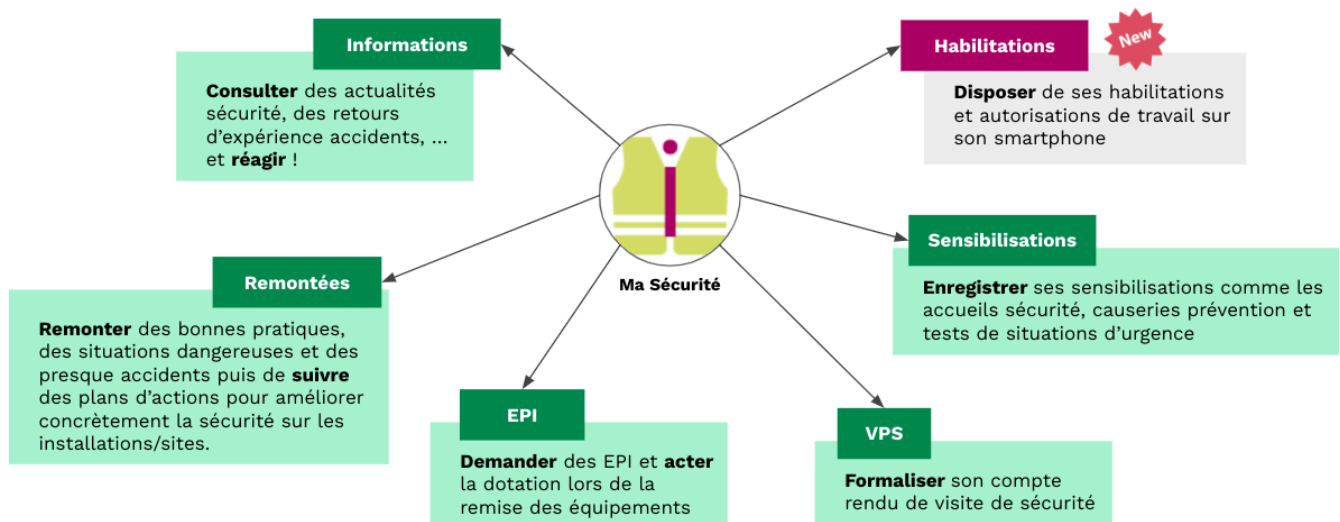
Informations

**Consulter** des actualités sécurité, des retours d'expérience accidents, ... et **réagir** !

Habilitations

New

**Disposer** de ses habilitations et autorisations de travail sur son smartphone

Ma Sécurité

Sensibilisations

**Enregistrer** ses sensibilisations comme les accueils sécurité, causeries prévention et tests de situations d'urgence

Remontées

**Remonter** des bonnes pratiques, des situations dangereuses et des presque accidents puis de **suivre** des plans d'actions pour améliorer concrètement la sécurité sur les installations/sites.

EPI

**Demander** des EPI et **acter** la dotation lors de la remise des équipements

VPS

**Formaliser** son compte rendu de visite de sécurité